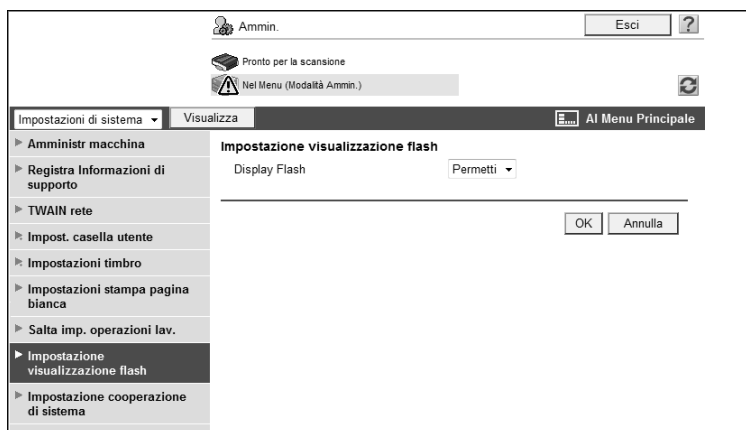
Ammin.

Esci

?

Pronto per la scansione

Nel Menu (Modalità Ammin.)

Impostazioni di sistema

Visualizza

Al Menu Principale

Amministr macchina

Registra Informazioni di supporto

TWAIN rete

Impost. casella utente

Impostazioni timbro

Impostazioni stampa pagina bianca

Salta imp. operazioni lav.

Impostazione visualizzazione flash

Impostazione cooperazione di sistema

Impostazione visualizzazione flash

Display Flash

Permetti

OK

Annulla